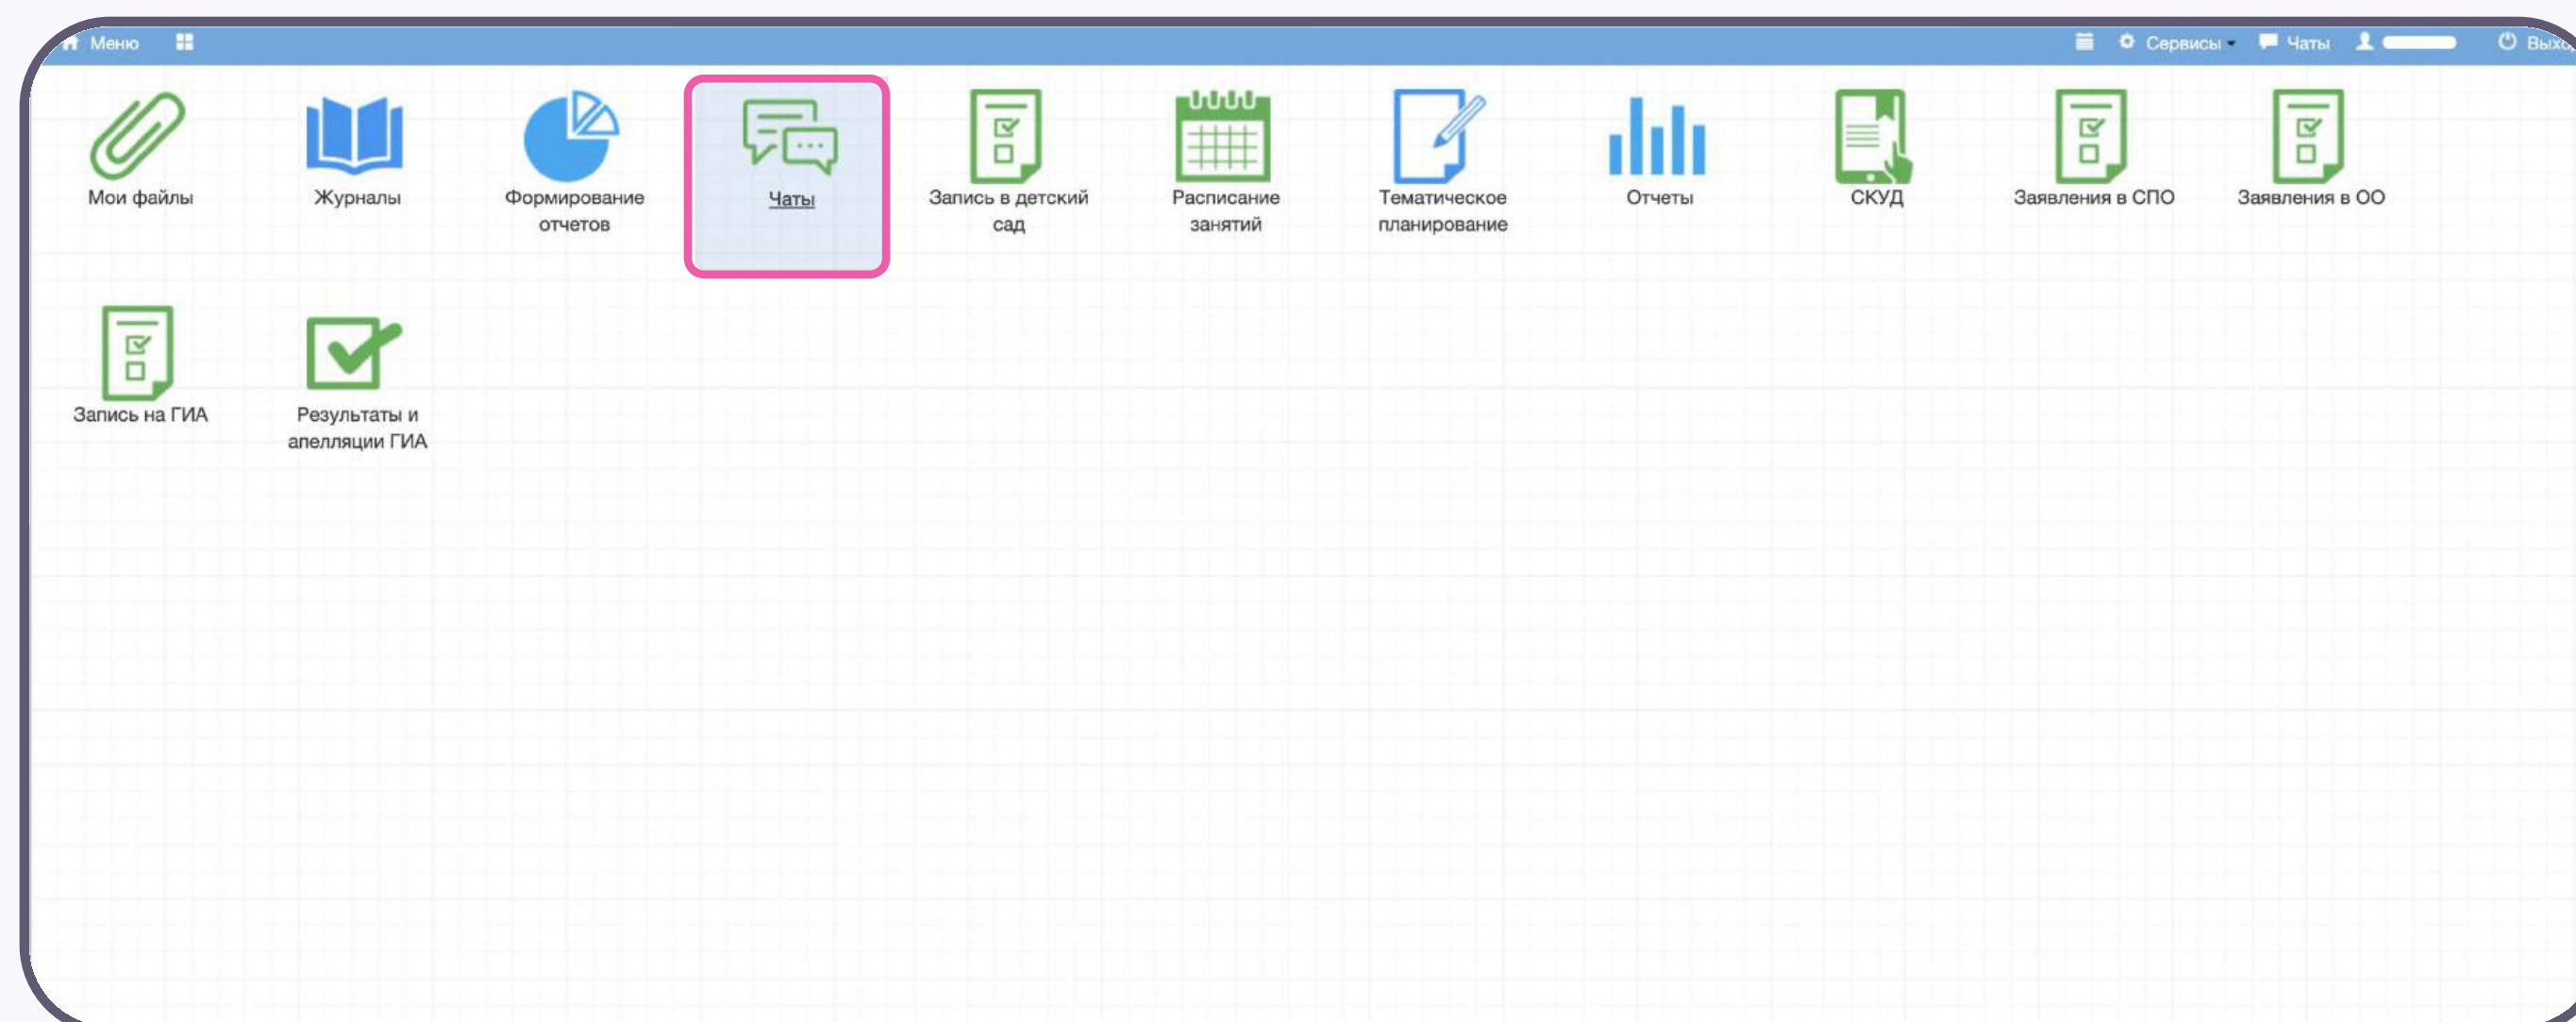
Меню

Сервисы Чаты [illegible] Выхо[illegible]

Мои файлы

Журналы

Формирование отчетов

Чаты

Запись в детский сад

Расписание занятий

Тематическое планирование

Отчеты

СКУД

Заявления в СПО

Заявления в ОО

Запись на ГИА

Результаты и апелляции ГИА